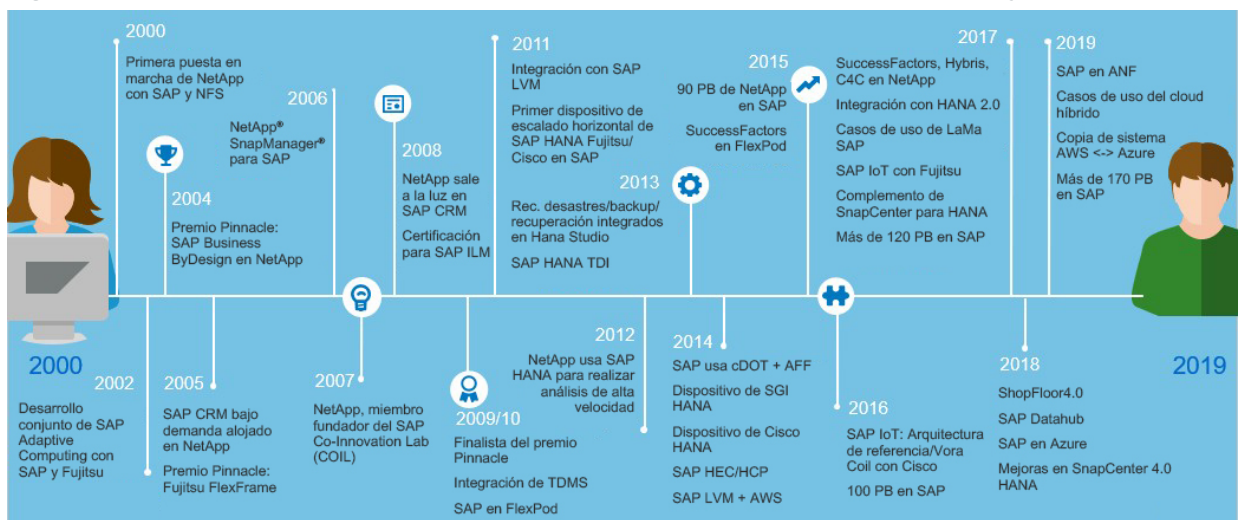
2000

2000
Primera puesta en marcha de NetApp con SAP y NFS

2002
Desarrollo conjunto de SAP Adaptive Computing con SAP y Fujitsu

2004
Premio Pinnacle: SAP Business ByDesign en NetApp

2005
SAP CRM bajo demanda alojado en NetApp

Premio Pinnacle: Fujitsu FlexFrame

2006
NetApp® SnapManager® para SAP

2007
NetApp, miembro fundador del SAP Co-Innovation Lab (COIL)

2008
NetApp sale a la luz en SAP CRM

Certificación para SAP ILM

2009/10
Finalista del premio Pinnacle

Integración de TDMS

SAP en FlexPod

2011
Integración con SAP LVM

Primer dispositivo de escalado horizontal de SAP HANA Fujitsu/ Cisco en SAP

Rec. desastres/backup/ recuperación integrados en Hana Studio

SAP HANA TDI

2012
NetApp usa SAP HANA para realizar análisis de alta velocidad

2013

2014
SAP usa cDOT + AFF

Dispositivo de SGI HANA

Dispositivo de Cisco HANA

SAP HEC/HCP

SAP LVM + AWS

2015
90 PB de NetApp en SAP

SuccessFactors en FlexPod

2016
SAP IoT: Arquitectura de referencia/Vora Coil con Cisco

100 PB en SAP

2017
SuccessFactors, Hybris, C4C en NetApp

Integración con HANA 2.0

Casos de uso de LaMa SAP

SAP IoT con Fujitsu

Complemento de SnapCenter para HANA

Más de 120 PB en SAP

2018
ShopFloor4.0

SAP Datahub

SAP en Azure

Mejoras en SnapCenter 4.0 HANA

2019
SAP en ANF

Casos de uso del cloud híbrido

Copia de sistema AWS <-> Azure

Más de 170 PB en SAP

2019